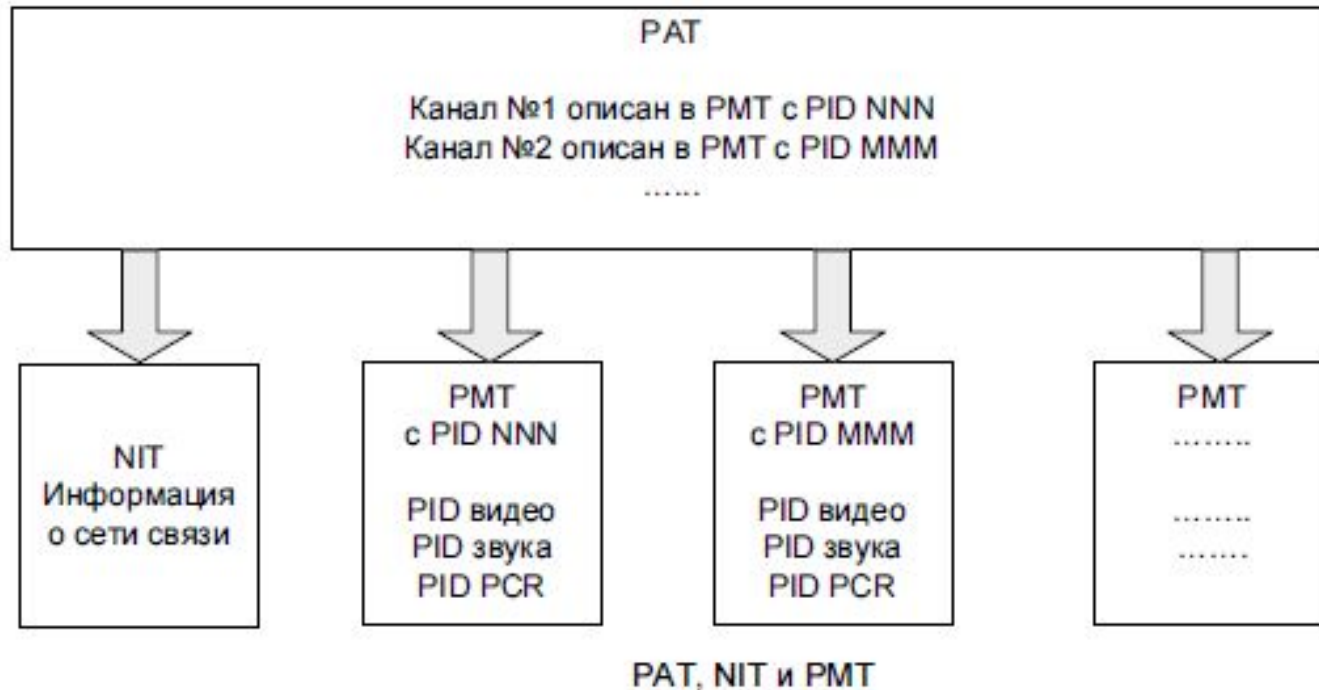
PAT

Канал №1 описан в PMT с PID NNN
Канал №2 описан в PMT с PID MMM
......

NIT
Информация
о сети связи

PMT
с PID NNN

PID видео
PID звука
PID PCR

PMT
с PID MMM

PID видео
PID звука
PID PCR

PMT
........

........
.......

PAT, NIT и PMT